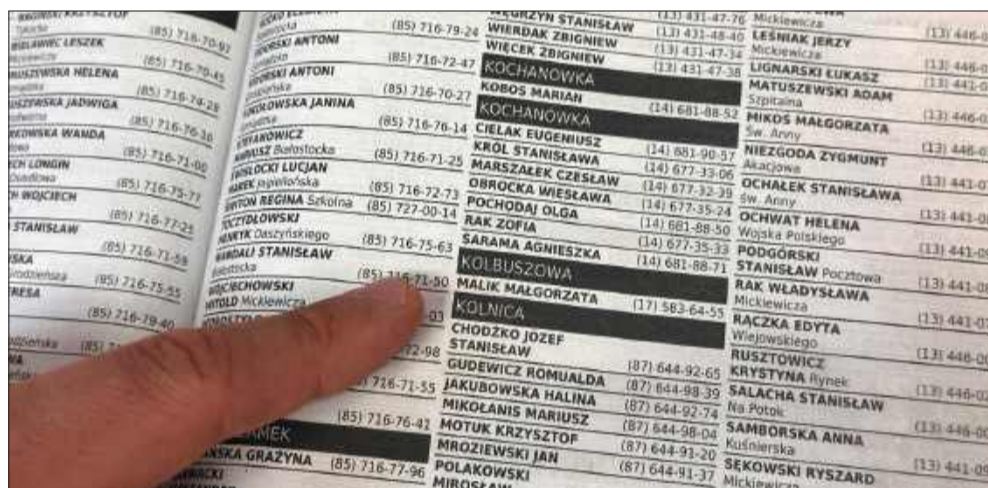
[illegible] KRZYSZTOF
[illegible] (85) 716-70-97
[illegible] LESZEK
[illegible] (85) 716-70-45
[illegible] HELENA
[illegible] (85) 716-74-28
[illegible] JADWIGA
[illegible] (85) 716-76-30
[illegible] WANDA
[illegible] (85) 716-71-00
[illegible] LONGIN
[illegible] (85) 716-75-77
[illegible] WOJCIECH
(85) 716-77-25
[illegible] STANISŁAW
(85) 716-71-58
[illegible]
(85) 716-75-55
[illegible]
(85) 716-79-40
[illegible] (85) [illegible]

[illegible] (85) 716-79-24
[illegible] ANTONI (85) 716-72-47
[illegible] ANTONI (85) 716-70-27
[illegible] JANINA (85) 716-76-14
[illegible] Białostocka (85) 716-71-25
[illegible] LUCJAN
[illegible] (85) 716-72-73
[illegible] REGINA Szkolna (85) 727-00-14
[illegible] DOWSKI
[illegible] Daszyńskiego (85) 716-75-63
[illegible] STANISŁAW
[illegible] (85) 716-71-50
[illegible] CHOWSKI
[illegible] Mickiewicza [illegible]
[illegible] -98
(85) 716-71-55
(85) 716-76-41
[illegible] NIEK
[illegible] GRAŻYNA (85) 716-77-96

WĘGRZYN STANISŁAW (13) 431-47-76
WIERDAK ZBIGNIEW (13) 431-48-40
WIĘCEK ZBIGNIEW (13) 431-47-34
(13) 431-47-38
KOCHANOWKA
KOBOS MARIAN (14) 681-88-52
KOCHANÓWKA
CIELAK EUGENIUSZ (14) 681-90-57
KRÓL STANISŁAWA (14) 677-33-06
MARSZAŁEK CZESŁAW (14) 677-32-39
OBROCKA WIESŁAWA (14) 677-35-24
POCHODAJ OLGA (14) 681-88-50
RAK ZOFIA (14) 677-35-33
SARAMA AGNIESZKA (14) 681-88-71
KOLBUSZOWA
MALIK MAŁGORZATA (17) 583-64-55
KOLNICA
CHODŹKO JÓZEF STANISŁAW (87) 644-92-65
GUDEWICZ ROMUALDA (87) 644-98-39
JAKUBOWSKA HALINA (87) 644-92-74
MIKOŁANIS MARIUSZ (87) 644-98-04
MOTUK KRZYSZTOF (87) 644-91-20
MROZIEWSKI JAN (87) 644-91-37
POLAKOWSKI MIROSŁAW

Mickiewicza
LEŚNIAK JERZY Mickiewicza (13) 446-0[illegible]
LIGNARSKI ŁUKASZ (13) 441-0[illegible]
MATUSZEWSKI ADAM Szpitalna (13) 446-0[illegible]
MIKOŚ MAŁGORZATA Św. Anny (13) 446-0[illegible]
NIEZGODA ZYGMUNT Akacjowa (13) 441-07
OCHAŁEK STANISŁAWA Św. Anny (13) 441-0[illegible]
OCHWAT HELENA Wojska Polskiego (13) 441-0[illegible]
PODGÓRSKI STANISŁAW Pocztowa (13) 441-0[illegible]
RAK WŁADYSŁAWA Mickiewicza (13) 441-0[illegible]
RĄCZKA EDYTA Wiejowskiego (13) 446-0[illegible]
RUSZTOWICZ KRYSTYNA Rynek (13) 446-0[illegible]
SALACHA STANISŁAW Na Potok (13) 446-0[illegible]
SAMBORSKA ANNA Kuśnierska (13) 441-0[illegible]
SĘKOWSKI RYSZARD Mickiewicza